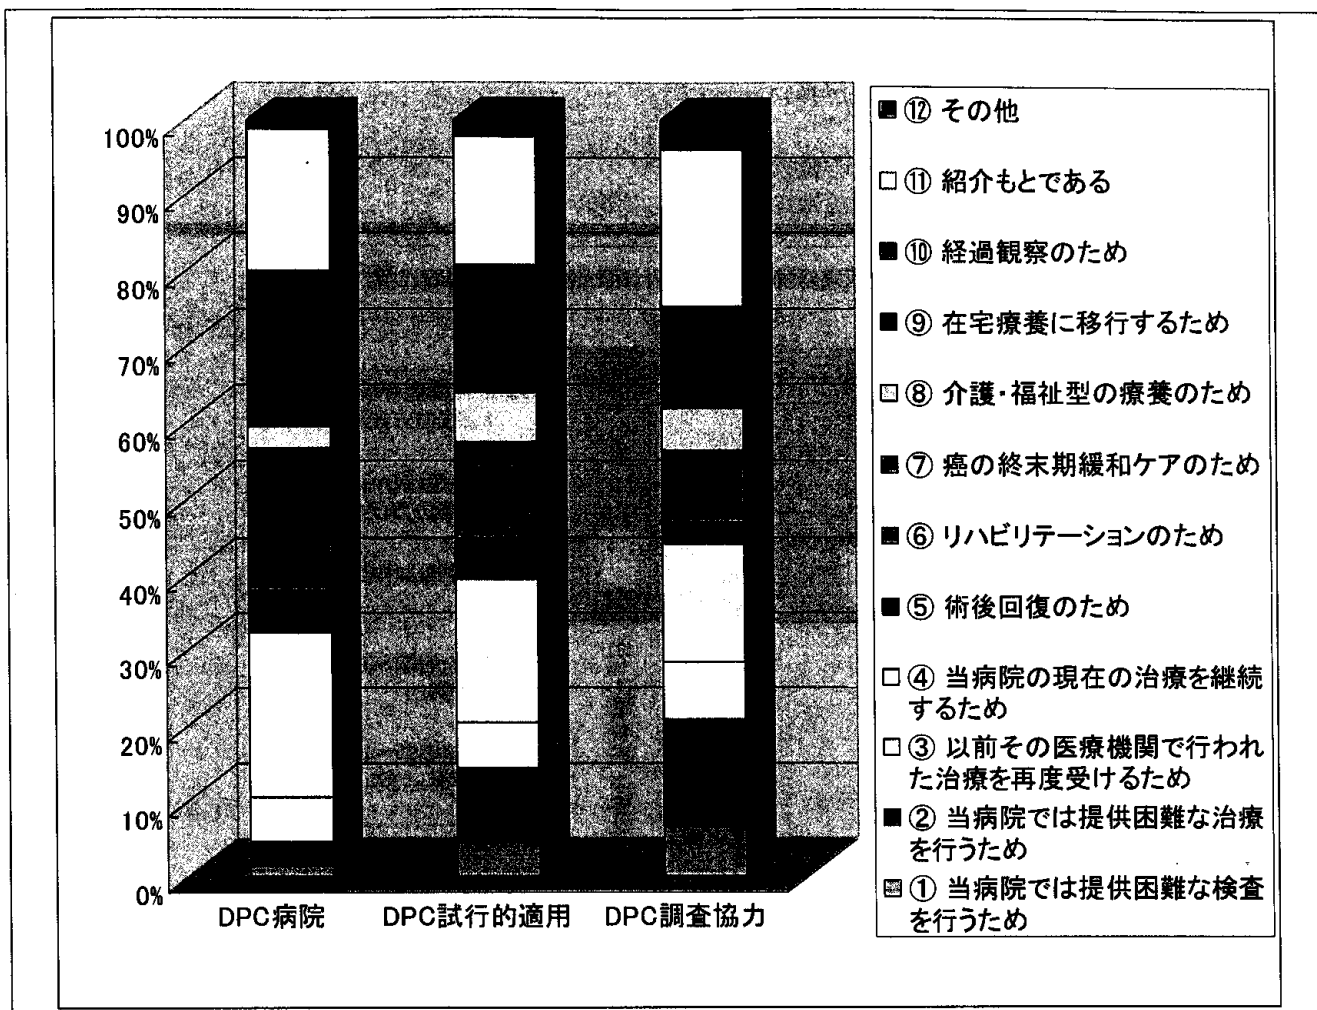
100%
90%
80%
70%
60%
50%
40%
30%
20%
10%
0%

DPC病院　DPC試行的適用　DPC調査協力

■ ⑫ その他
□ ⑪ 紹介もとである
■ ⑩ 経過観察のため
■ ⑨ 在宅療養に移行するため
□ ⑧ 介護・福祉型の療養のため
■ ⑦ 癌の終末期緩和ケアのため
■ ⑥ リハビリテーションのため
■ ⑤ 術後回復のため
□ ④ 当病院の現在の治療を継続するため
□ ③ 以前その医療機関で行われた治療を再度受けるため
■ ② 当病院では提供困難な治療を行うため
■ ① 当病院では提供困難な検査を行うため